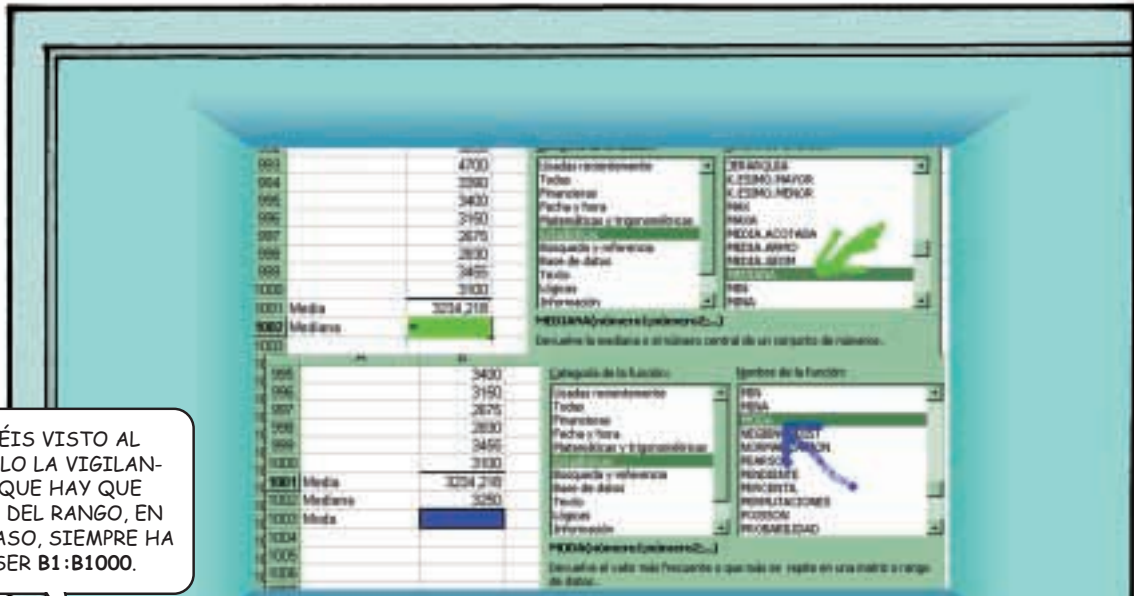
| 993 | | 4700 |
|---|---|---|
| 994 | | 3380 |
| 995 | | 3430 |
| 996 | | 3150 |
| 997 | | 2875 |
| 998 | | 2830 |
| 999 | | 3455 |
| 1000 | | 3100 |
| 1001 | Media | 3234,218 |
| 1002 | Mediana | = |

Usados recientemente
Todas
Financieras
Fecha y hora
Matemáticas y trigonométricas
Búsqueda y referencia
Base de datos
Texto
Lógicas
Información

JERARQUIA
K.ESIMO.MAYOR
K.ESIMO.MENOR
MAX
MAXA
MEDIA.ACOTADA
MEDIA.ARMO
MEDIA.GEOM
MEDIANA
MIN
MINA

MEDIANA(número1;número2;...)
Devuelve la mediana o el número central de un conjunto de números.

| 995 | | 3430 |
|---|---|---|
| 996 | | 3150 |
| 997 | | 2875 |
| 998 | | 2830 |
| 999 | | 3455 |
| 1000 | | 3100 |
| 1001 | Media | 3234,218 |
| 1002 | Mediana | 3250 |
| 1003 | Moda | |
| 1004 | | |
| 1005 | | |
| 1006 | | |

Categoría de la función:
Usados recientemente
Todas
Financieras
Fecha y hora
Matemáticas y trigonométricas
Búsqueda y referencia
Base de datos
Texto
Lógicas
Información

Nombre de la función:
MIN
MINA
MODA
NEGBINOMDIST
NORMALIZACION
PEARSON
PENDIENTE
PERCENTIL
PERMUTACIONES
POISSON
PROBABILIDAD

MODA(número1;número2;...)
Devuelve el valor más frecuente o que más se repite en una matriz o rango de datos.

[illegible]ÉIS VISTO AL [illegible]LO LA VIGILAN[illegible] QUE HAY QUE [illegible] DEL RANGO, EN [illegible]ASO, SIEMPRE HA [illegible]SER B1:B1000.